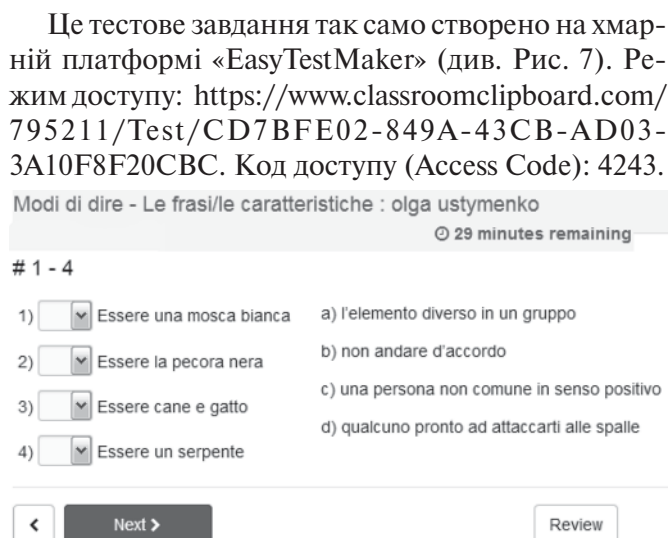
Це тестове завдання так само створено на хмарній платформі «EasyTestMaker» (див. Рис. 7). Режим доступу: https://www.classroomclipboard.com/795211/Test/CD7BFE02-849A-43CB-AD03-3A10F8F20CBC. Код доступу (Access Code): 4243.

Modi di dire - Le frasi/le caratteristiche : olga ustymenko

29 minutes remaining

# 1 - 4

1) Essere una mosca bianca

2) Essere la pecora nera

3) Essere cane e gatto

4) Essere un serpente

a) l'elemento diverso in un gruppo

b) non andare d'accordo

c) una persona non comune in senso positivo

d) qualcuno pronto ad attaccarti alle spalle

<

Next >

Review